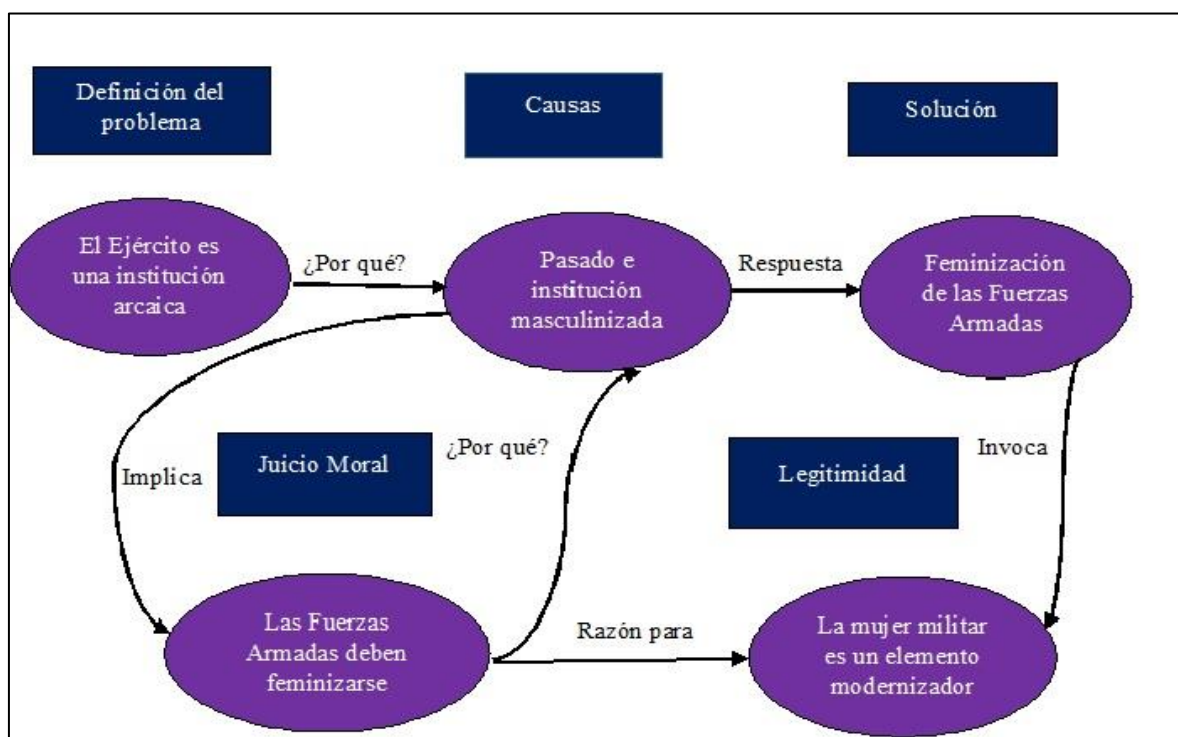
Definición del problema

Causas

Solución

El Ejército es una institución arcaica

¿Por qué?

Pasado e institución masculinizada

Respuesta

Feminización de las Fuerzas Armadas

Implica

Juicio Moral

¿Por qué?

Legitimidad

Invoca

Las Fuerzas Armadas deben feminizarse

Razón para

La mujer militar es un elemento modernizador